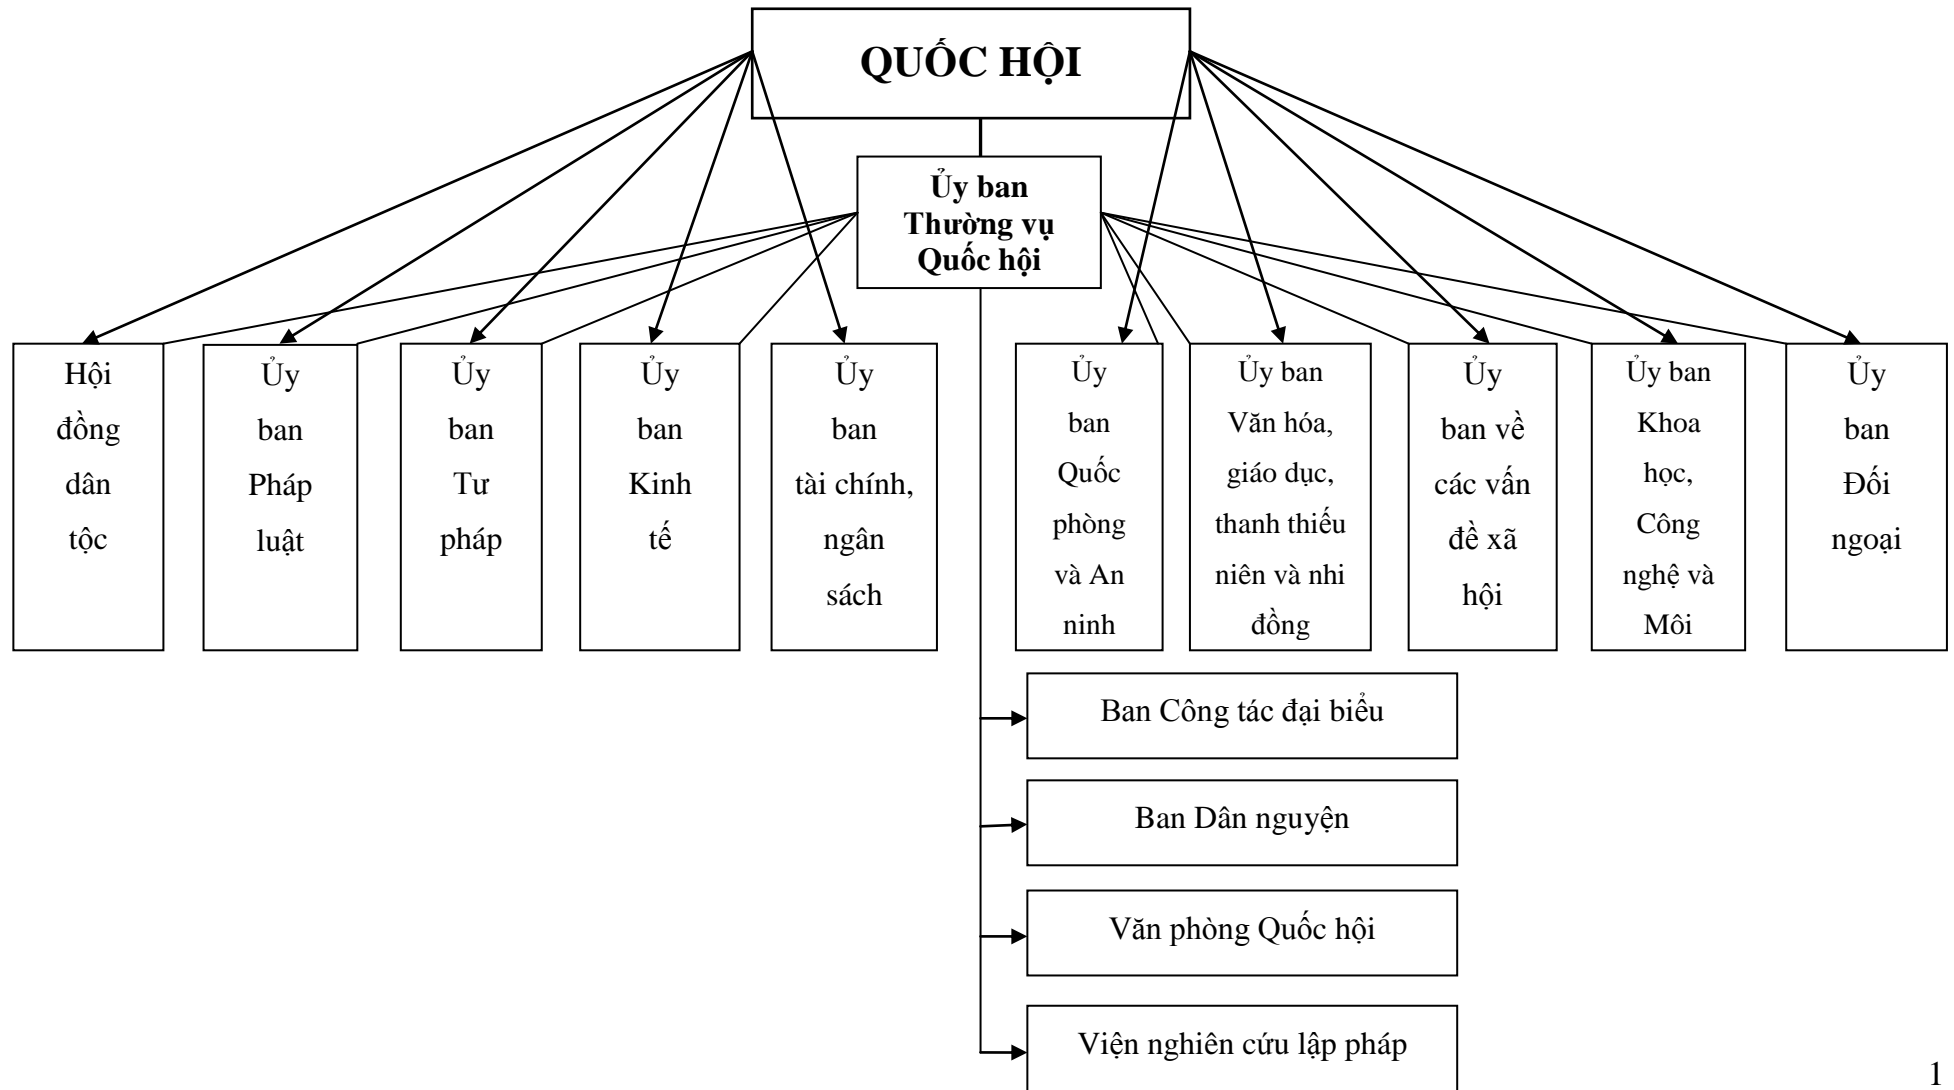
QUỐC HỘI

Ủy ban Thường vụ Quốc hội

Hội đồng dân tộc

Ủy ban Pháp luật

Ủy ban Tư pháp

Ủy ban Kinh tế

Ủy ban tài chính, ngân sách

Ủy ban Quốc phòng và An ninh

Ủy ban Văn hóa, giáo dục, thanh thiếu niên và nhi đồng

Ủy ban về các vấn đề xã hội

Ủy ban Khoa học, Công nghệ và Môi

Ủy ban Đối ngoại

Ban Công tác đại biểu

Ban Dân nguyện

Văn phòng Quốc hội

Viện nghiên cứu lập pháp

1